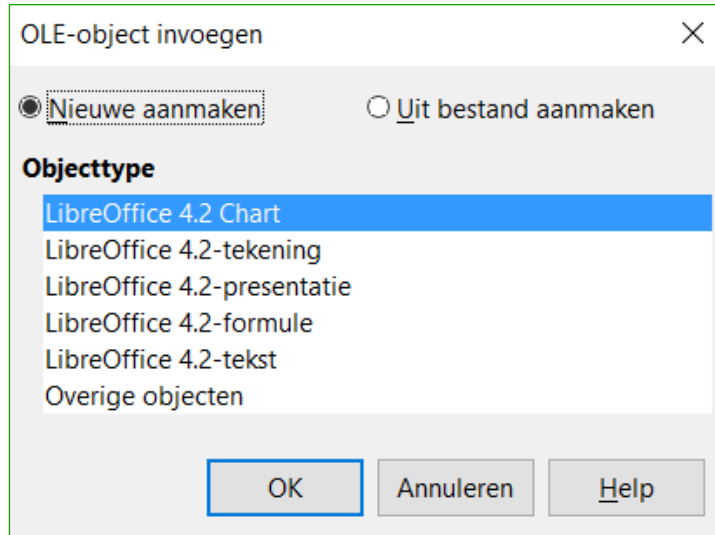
OLE-object invoegen

Nieuwe aanmaken
Uit bestand aanmaken

Objecttype

LibreOffice 4.2 Chart
LibreOffice 4.2-tekening
LibreOffice 4.2-presentatie
LibreOffice 4.2-formule
LibreOffice 4.2-tekst
Overige objecten

OK
Annuleren
Help